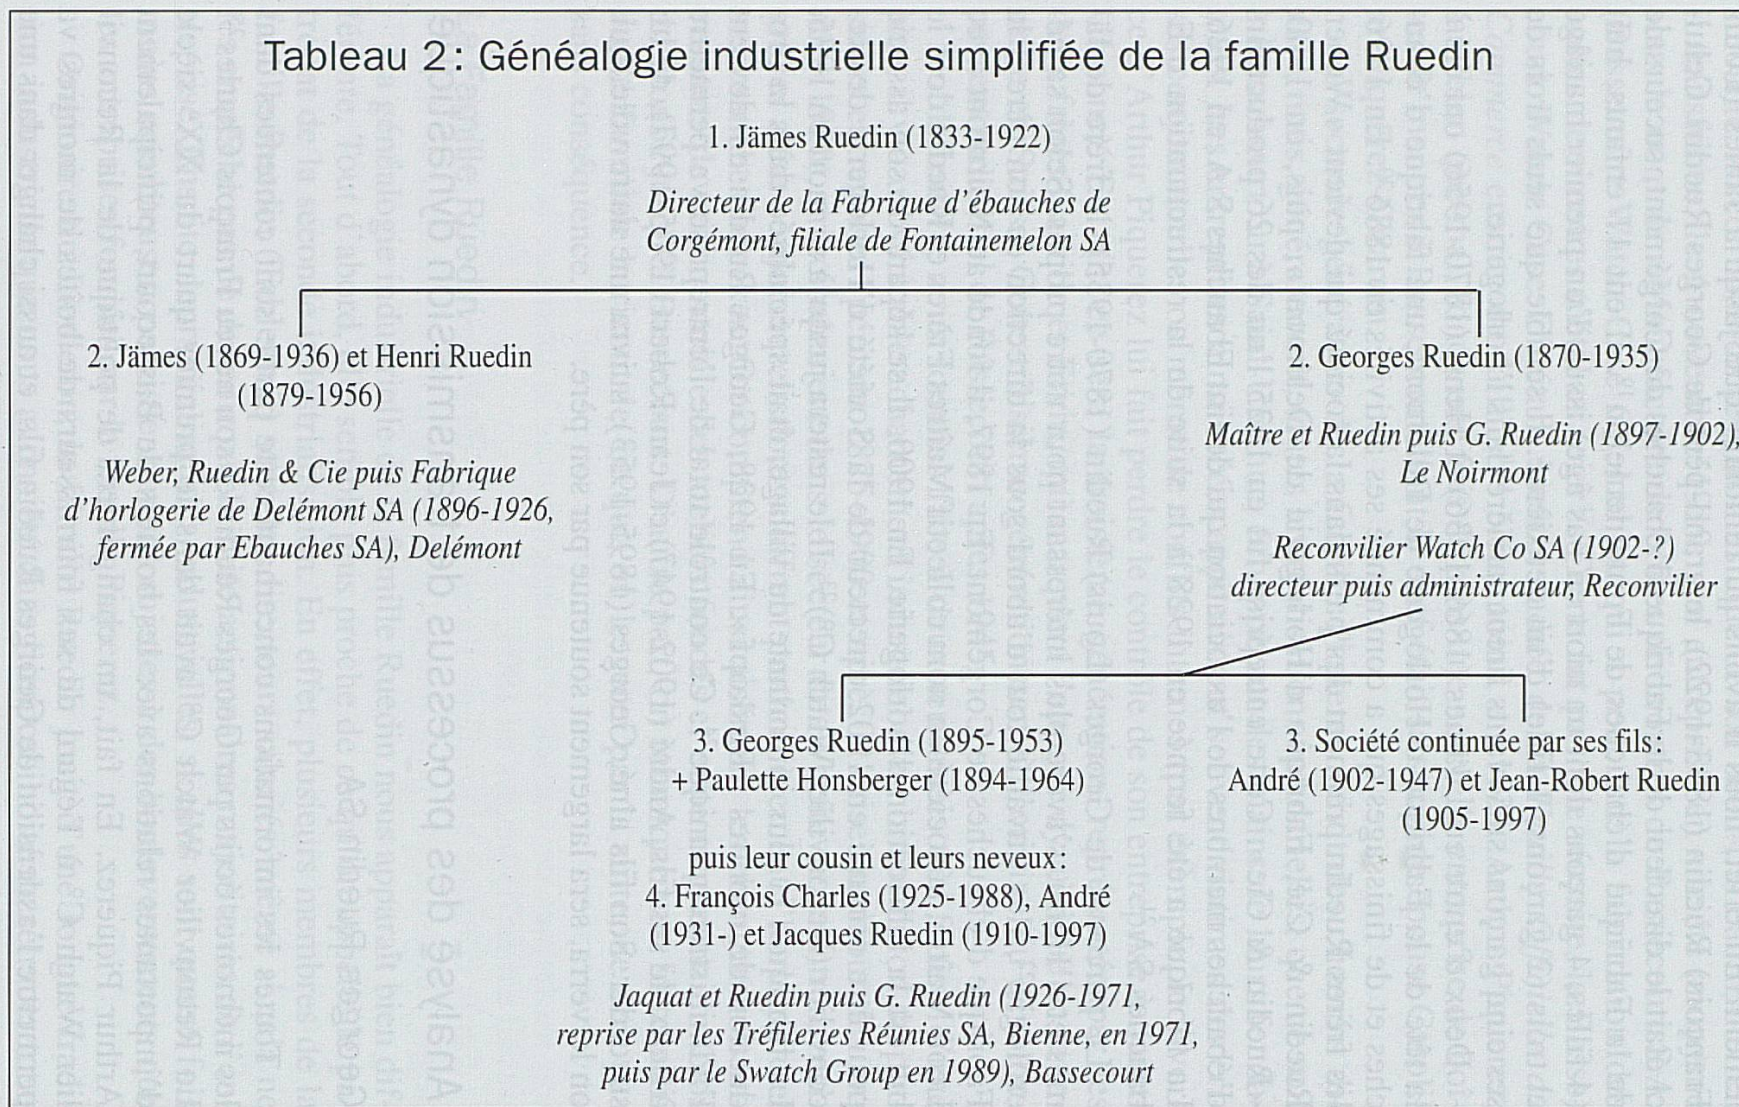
Tableau 2: Généalogie industrielle simplifiée de la famille Ruedin

1. Jämes Ruedin (1833-1922)

*Directeur de la Fabrique d'ébauches de Corgémont, filiale de Fontainemelon SA*

2. Jämes (1869-1936) et Henri Ruedin (1879-1956)

*Weber, Ruedin & Cie puis Fabrique d'horlogerie de Delémont SA (1896-1926, fermée par Ebauches SA), Delémont*

2. Georges Ruedin (1870-1935)

*Maître et Ruedin puis G. Ruedin (1897-1902), Le Noirmont*

*Reconvilier Watch Co SA (1902-?) directeur puis administrateur, Reconvilier*

3. Georges Ruedin (1895-1953) + Paulette Honsberger (1894-1964)

puis leur cousin et leurs neveux:
4. François Charles (1925-1988), André (1931-) et Jacques Ruedin (1910-1997)

*Jaquat et Ruedin puis G. Ruedin (1926-1971, reprise par les Tréfileries Réunies SA, Bienne, en 1971, puis par le Swatch Group en 1989), Bassecourt*

3. Société continuée par ses fils:
André (1902-1947) et Jean-Robert Ruedin (1905-1997)